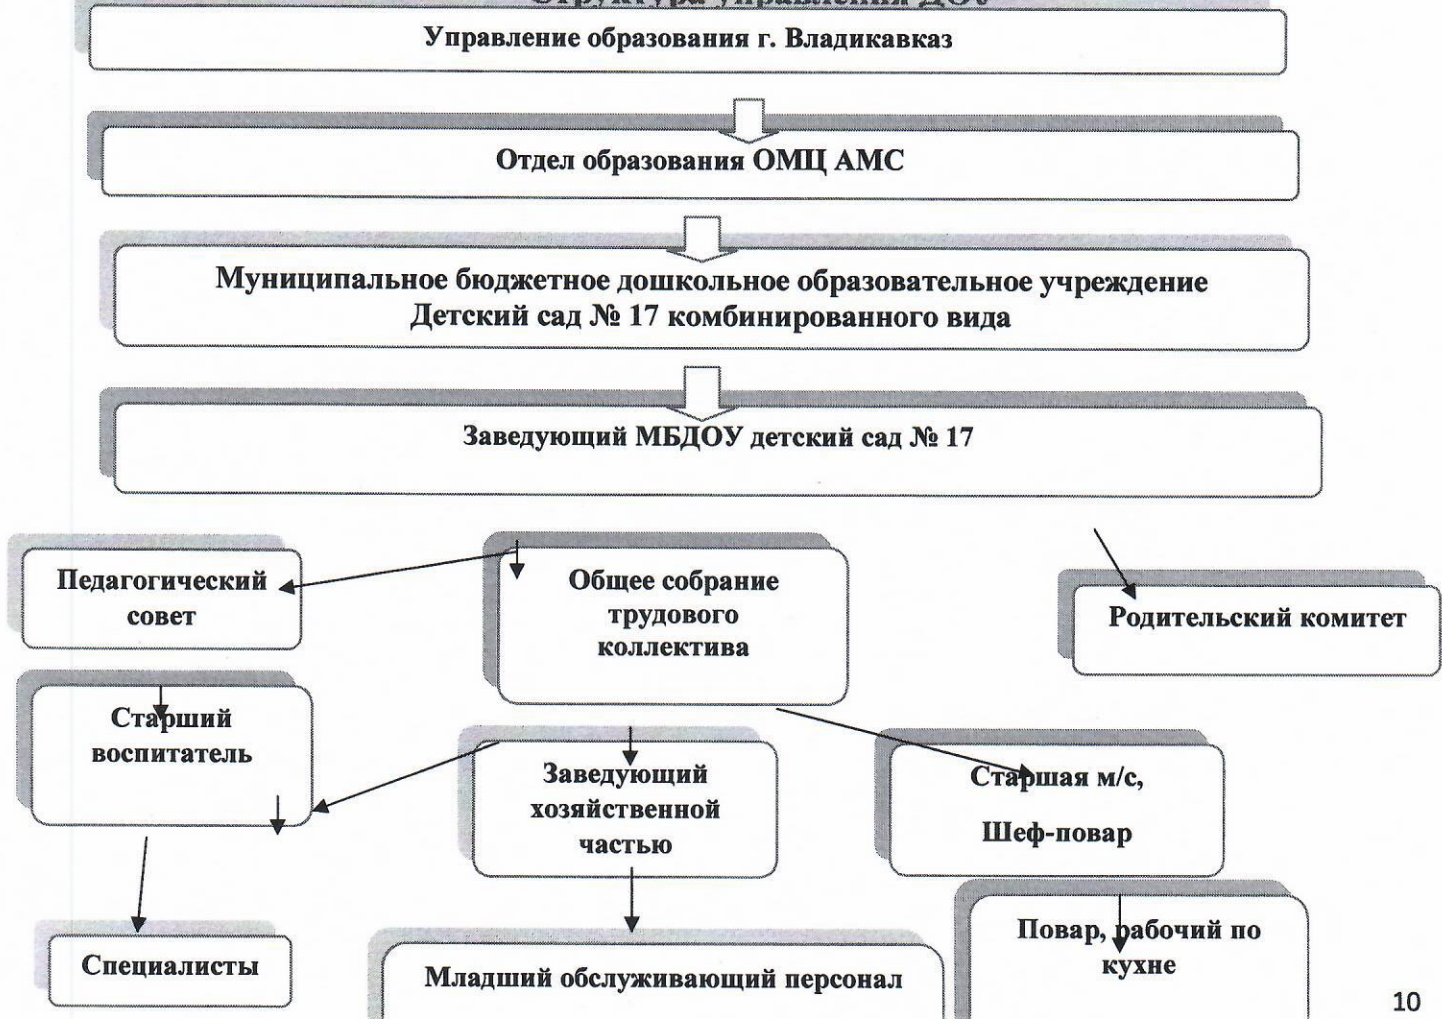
Управление образования г. Владикавказ

Отдел образования ОМЦ АМС

Муниципальное бюджетное дошкольное образовательное учреждение Детский сад № 17 комбинированного вида

Заведующий МБДОУ детский сад № 17

Педагогический совет

Общее собрание трудового коллектива

Родительский комитет

Старший воспитатель

Заведующий хозяйственной частью

Старшая м/с, Шеф-повар

Специалисты

Младший обслуживающий персонал

Повар, рабочий по кухне

10